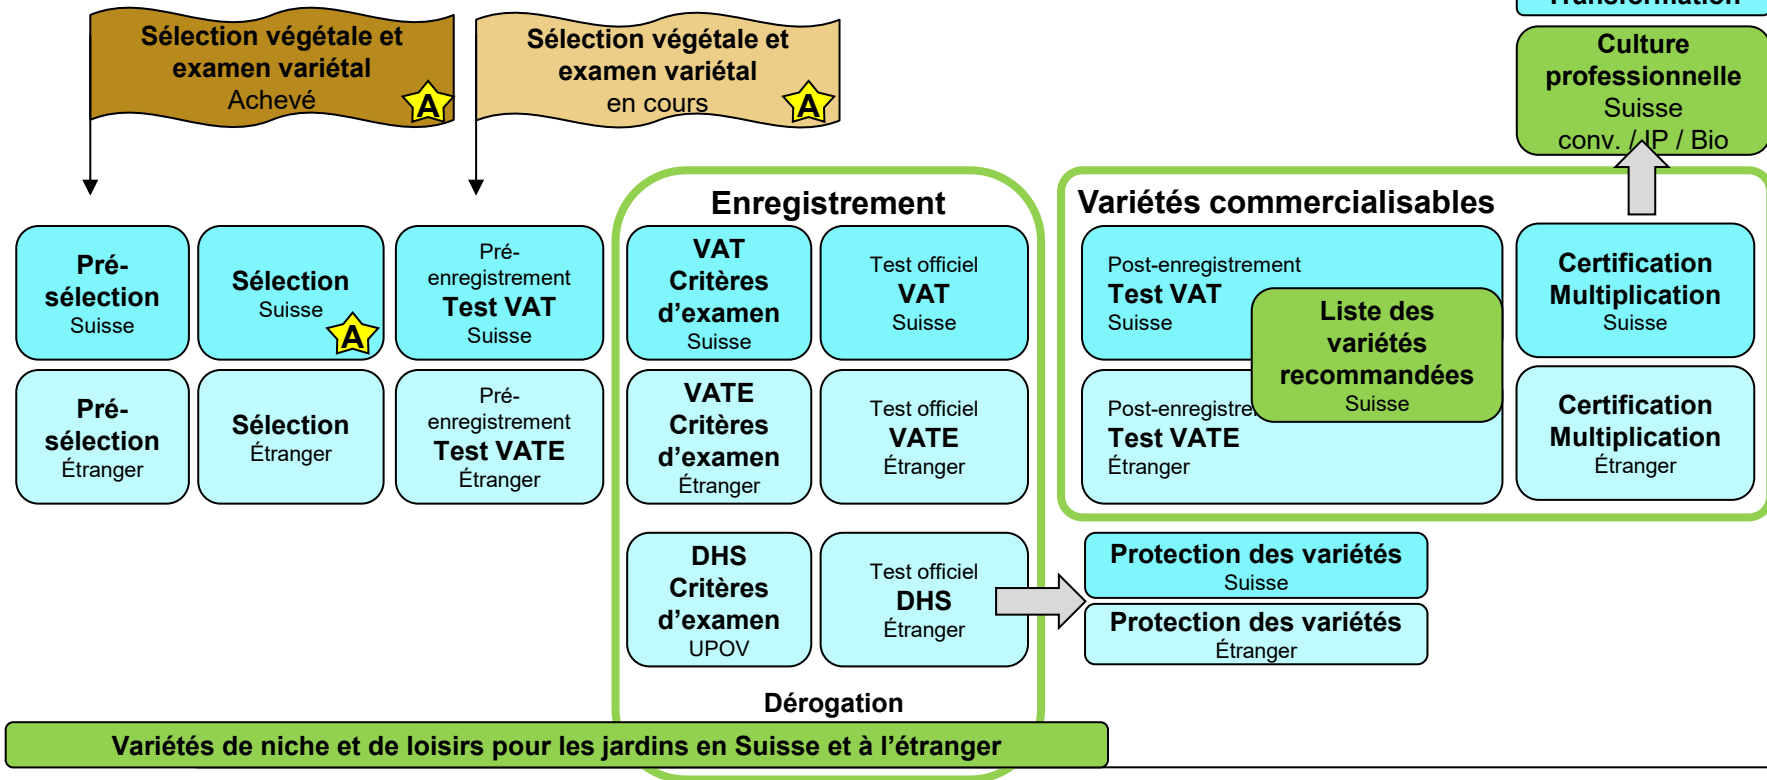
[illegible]

Sélection végétale et examen variétal Achevé A

Sélection végétale et examen variétal en cours A

Culture professionnelle Suisse conv. / IP / Bio

Enregistrement

Variétés commercialisables

Pré-sélection Suisse

Sélection Suisse A

Pré-enregistrement Test VAT Suisse

VAT Critères d'examen Suisse

Test officiel VAT Suisse

Post-enregistrement Test VAT Suisse

Liste des variétés recommandées Suisse

Certification Multiplication Suisse

Pré-sélection Étranger

Sélection Étranger

Pré-enregistrement Test VATE Étranger

VATE Critères d'examen Étranger

Test officiel VATE Étranger

Post-enregistre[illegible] Test VATE Étranger

Certification Multiplication Étranger

DHS Critères d'examen UPOV

Test officiel DHS Étranger

Protection des variétés Suisse

Protection des variétés Étranger

Dérogation

Variétés de niche et de loisirs pour les jardins en Suisse et à l'étranger